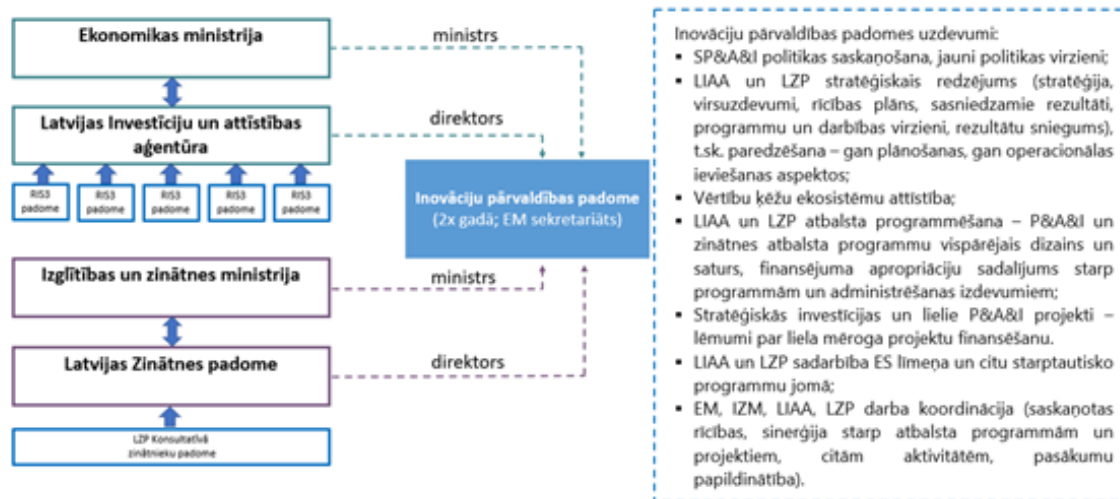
Ekonomikas ministrija

ministrs

Latvijas Investīciju un attīstības aģentūra

direktors

RIS3 padome

RIS3 padome

RIS3 padome

RIS3 padome

RIS3 padome

Inovāciju pārvaldības padome (2x gadā; EM sekretariāts)

Izglītības un zinātnes ministrija

ministrs

Latvijas Zinātnes padome

direktors

LZP Konsultatīvā zinātnieku padome

Inovāciju pārvaldības padomes uzdevumi:
- SP&A&I politikas saskaņošana, jauni politikas virzieni;
- LIAA un LZP stratēģiskais redzējums (stratēģija, virsuzdevumi, rīcības plāns, sasniedzamie rezultāti, programmu un darbības virzieni, rezultātu sniegums), t.sk. paredzēšana – gan plānošanas, gan operacionālas ieviešanas aspektos;
- Vērtību ķēžu ekosistēmu attīstība;
- LIAA un LZP atbalsta programmēšana – P&A&I un zinātnes atbalsta programmu vispārējais dizains un saturs, finansējuma apropriāciju sadalījums starp programmām un administrēšanas izdevumiem;
- Stratēģiskās investīcijas un lielie P&A&I projekti – lēmumi par liela mēroga projektu finansēšanu.
- LIAA un LZP sadarbība ES līmeņa un citu starptautisko programmu jomā;
- EM, IZM, LIAA, LZP darba koordinācija (saskaņotas rīcības, sinerģija starp atbalsta programmām un projektiem, citām aktivitātēm, pasākumu papildinātība).